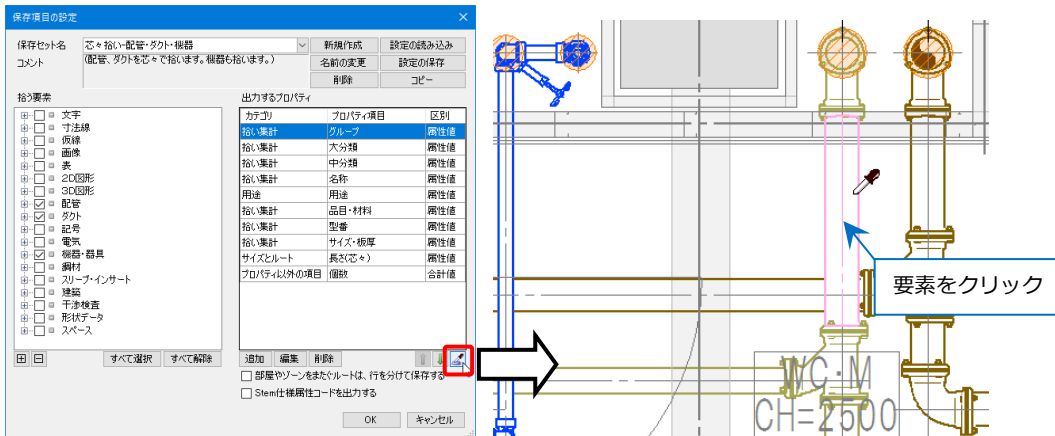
保存項目の設定

保存セット名 芯々拾い-配管・ダクト・機器
コメント (配管、ダクトを芯々で拾います。機器も拾います。)

新規作成 設定の読み込み
名前の変更 設定の保存
削除 コピー

拾う要素
文字
寸法線
仮線
画像
表
2D図形
3D図形
配管
ダクト
記号
電気
機器・器具
鋼材
スリーブ・インサート
建築
干渉検査
形状データ
スペース

すべて選択 すべて解除

出力するプロパティ

| カテゴリ | プロパティ項目 | 区別 |
|---|---|---|
| 拾い集計 | グループ | 属性値 |
| 拾い集計 | 大分類 | 属性値 |
| 拾い集計 | 中分類 | 属性値 |
| 拾い集計 | 名称 | 属性値 |
| 用途 | 用途 | 属性値 |
| 拾い集計 | 品目・材料 | 属性値 |
| 拾い集計 | 型番 | 属性値 |
| 拾い集計 | サイズ・板厚 | 属性値 |
| サイズとルート | 長さ(芯々) | 属性値 |
| プロパティ以外の項目 | 個数 | 合計値 |

追加 編集 削除

部屋やゾーンをまたぐルートは、行を分けて保存する
Stem仕様属性コードを出力する

OK キャンセル

要素をクリック

WC:M
CH=2500